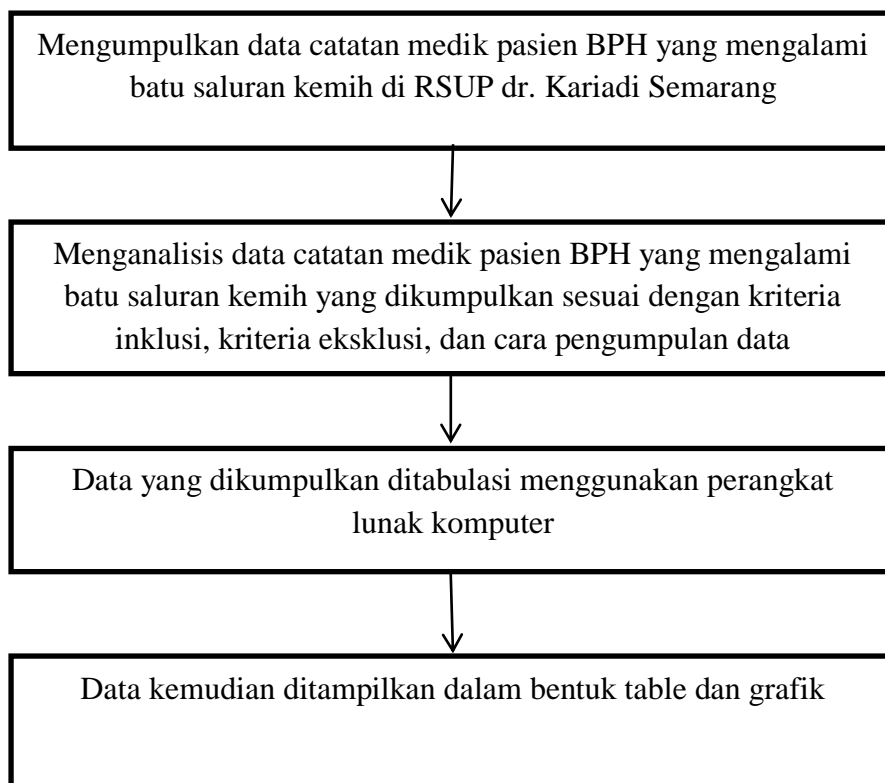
Mengumpulkan data catatan medik pasien BPH yang mengalami batu saluran kemih di RSUP dr. Kariadi Semarang

Menganalisis data catatan medik pasien BPH yang mengalami batu saluran kemih yang dikumpulkan sesuai dengan kriteria inklusi, kriteria eksklusi, dan cara pengumpulan data

Data yang dikumpulkan ditabulasi menggunakan perangkat lunak komputer

Data kemudian ditampilkan dalam bentuk table dan grafik